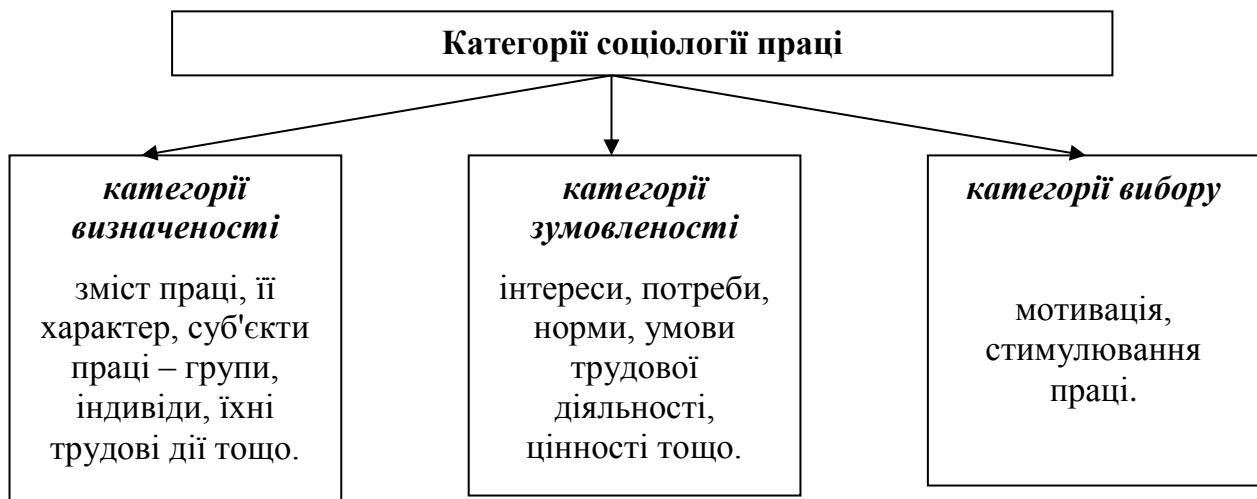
Категорії соціології праці

*категорії визначеності*

зміст праці, її характер, суб'єкти праці – групи, індивіди, їхні трудові дії тощо.

*категорії зумовленості*

інтереси, потреби, норми, умови трудової діяльності, цінності тощо.

*категорії вибору*

мотивація, стимулювання праці.